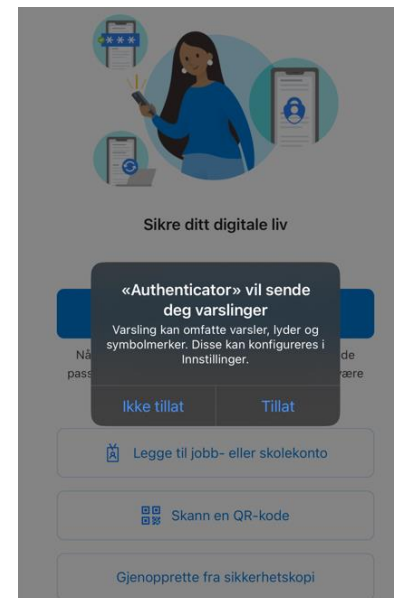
Sikre ditt digitale liv

«Authenticator» vil sende deg varslinger

Varsling kan omfatte varsler, lyder og symbolmerker. Disse kan konfigureres i Innstillinger.

Ikke tillat

Tillat

Nå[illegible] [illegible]de

pass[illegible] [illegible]ære

Legge til jobb- eller skolekonto

Skann en QR-kode

Gjenopprette fra sikkerhetskopi